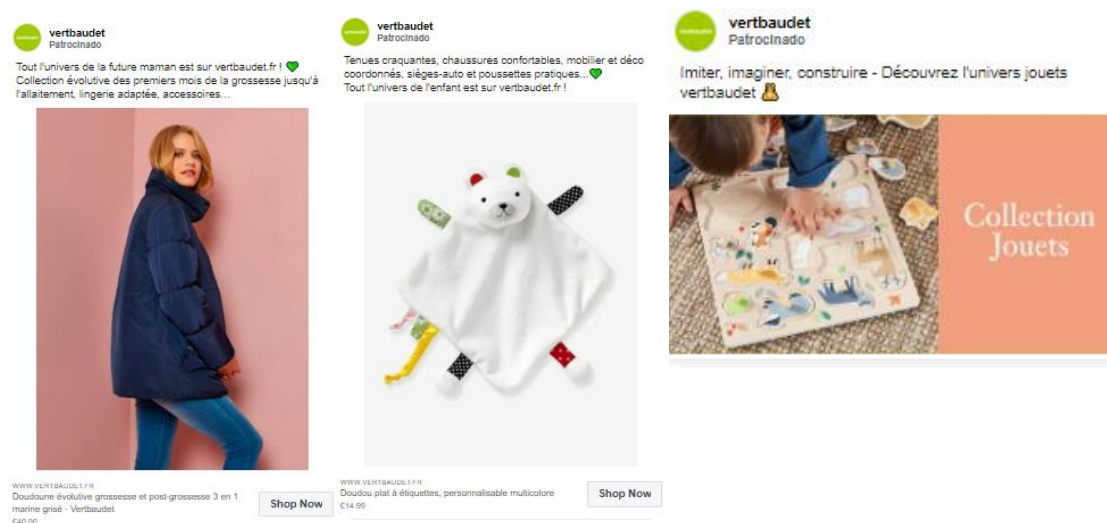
vertbaudet
Patrocinado

Tout l'univers de la future maman est sur vertbaudet.fr ! 💚
Collection évolutive des premiers mois de la grossesse jusqu'à l'allaitement, lingerie adaptée, accessoires...

WWW.VERTBAUDET.FR
Doudoune évolutive grossesse et post-grossesse 3 en 1 marine grisé - Vertbaudet
€40.00
Shop Now

vertbaudet
Patrocinado

Tenues craquantes, chaussures confortables, mobilier et déco coordonnés, sièges-auto et poussettes pratiques...💚
Tout l'univers de l'enfant est sur vertbaudet.fr !

WWW.VERTBAUDET.FR
Doudou plat à étiquettes, personnalisable multicolore
€14.99
Shop Now

vertbaudet
Patrocinado

Imiter, imaginer, construire - Découvrez l'univers jouets vertbaudet 🧸

Collection Jouets